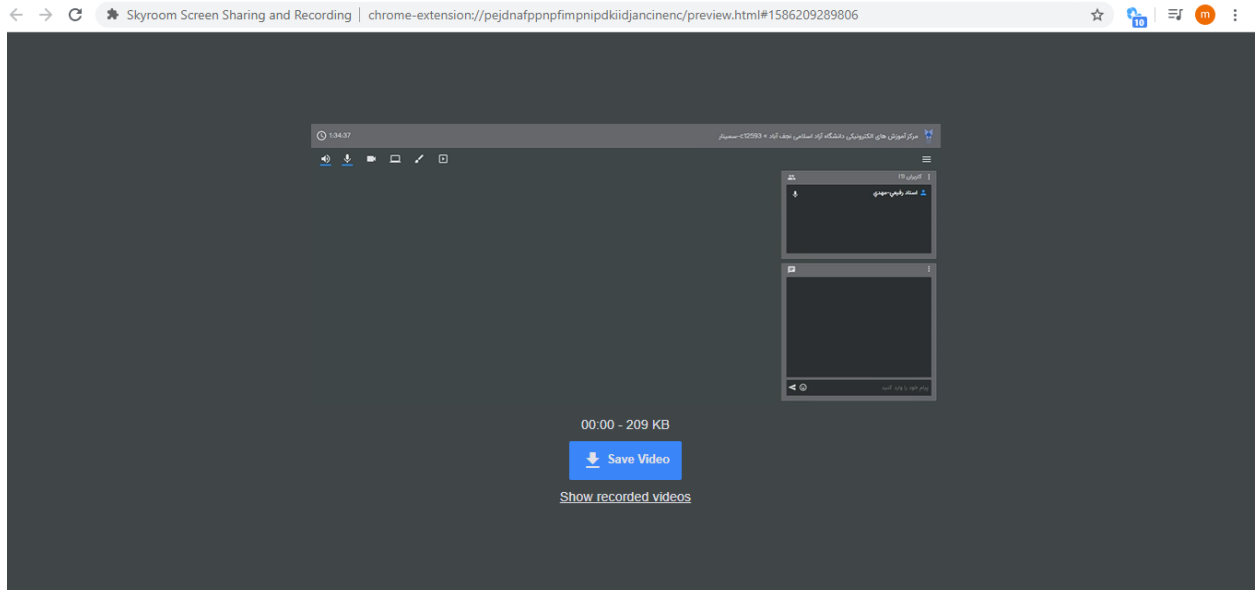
Skyroom Screen Sharing and Recording | chrome-extension://pejdnafppnpfimpnipdkiidjancinenc/preview.html#1586209289806

m

1:34:37

مرکز آموزش های الکترونیکی دانشگاه آزاد اسلامی نجف آباد » 12593-سمینار

کاربران (1)

استاد رفیعی-مهدی

پیام خود را وارد کنید

00:00 - 209 KB

Save Video

Show recorded videos